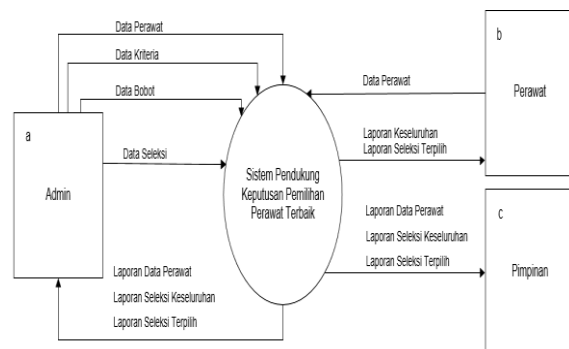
Data Perawat

Data Kriteria

Data Bobot

a

Admin

Data Seleksi

Sistem Pendukung Keputusan Pemilihan Perawat Terbaik

Data Perawat

b

Perawat

Laporan Keseluruhan
Laporan Seleksi Terpilih

Laporan Data Perawat
Laporan Seleksi Keseluruhan
Laporan Seleksi Terpilih

c

Pimpinan

Laporan Data Perawat
Laporan Seleksi Keseluruhan
Laporan Seleksi Terpilih